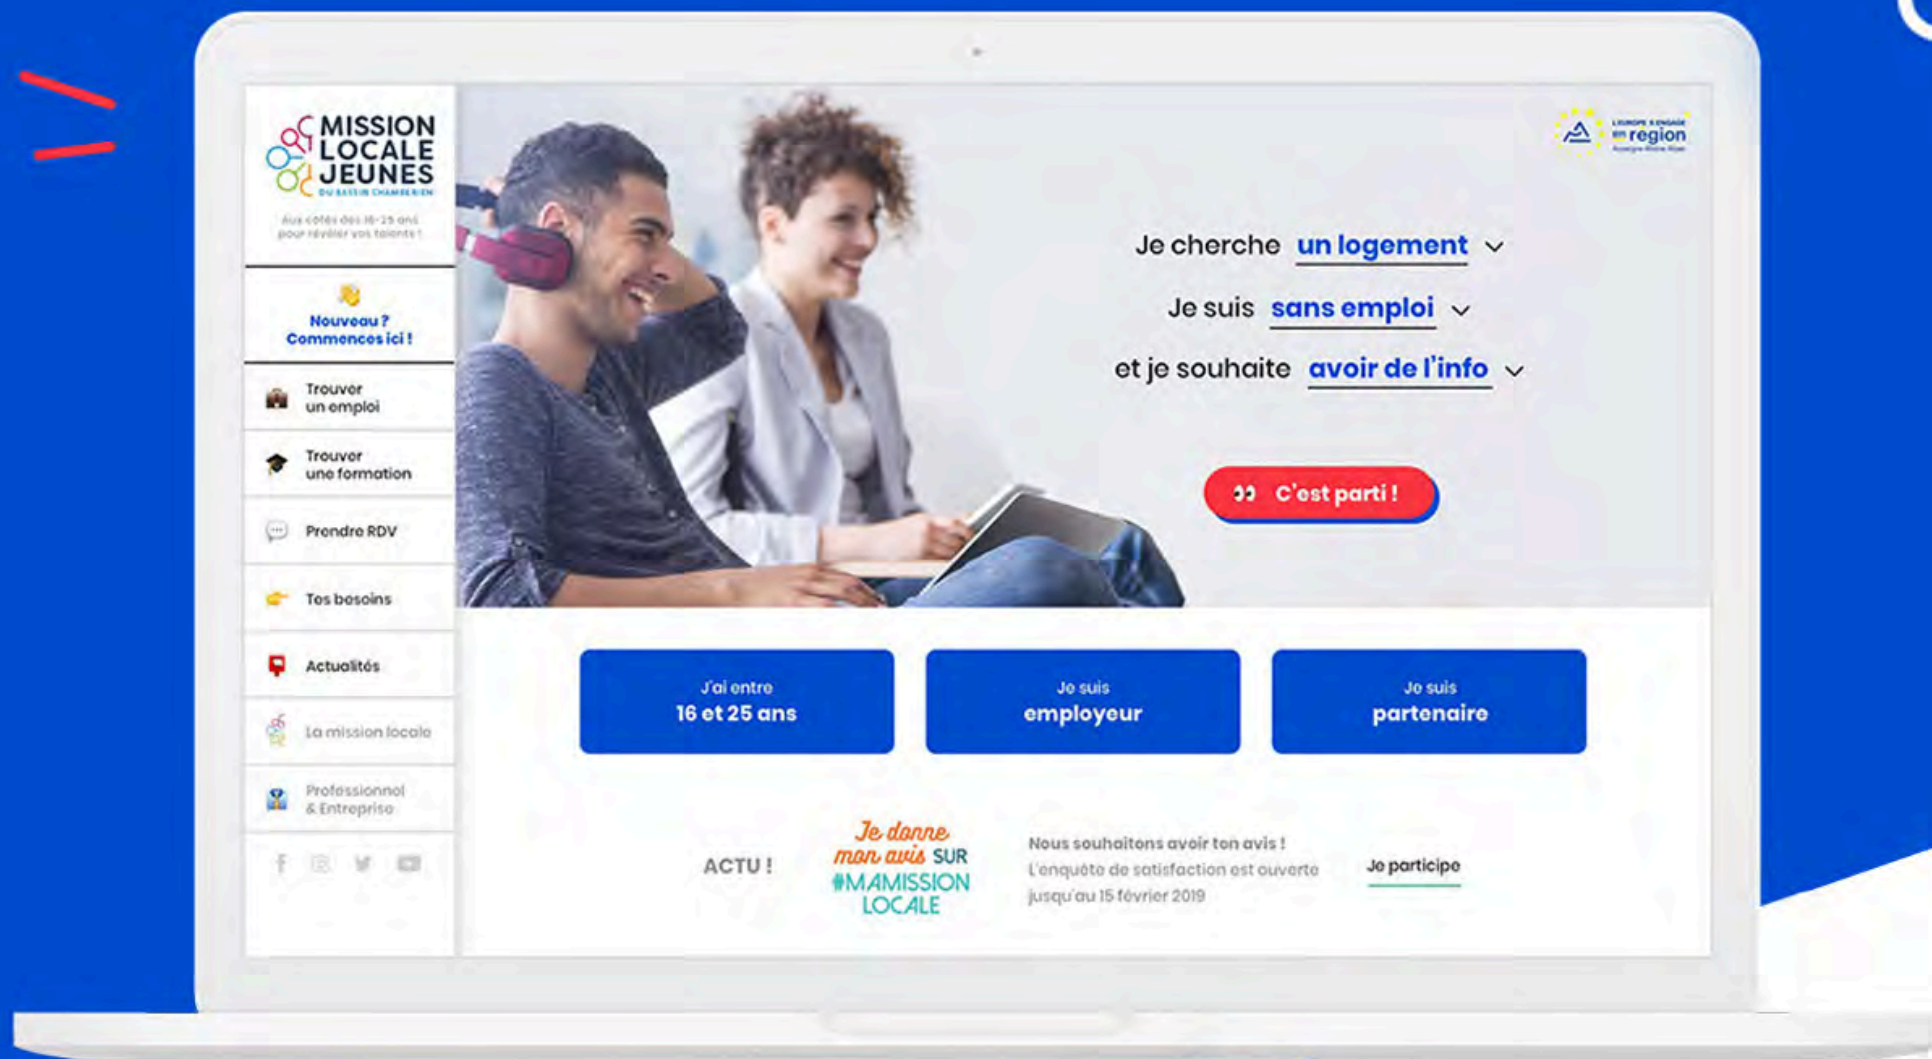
MISSION LOCALE JEUNES
DU BASSIN CHAMBÉRIEN
Aux côtés des 16-25 ans pour révéler vos talents !

Nouveau ? Commences ici !

Trouver un emploi

Trouver une formation

Prendre RDV

Tes besoins

Actualités

La mission locale

Professionnel & Entreprise

L'EUROPE S'ENGAGE en région
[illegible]

Je cherche un logement

Je suis sans emploi

et je souhaite avoir de l'info

C'est parti !

J'ai entre 16 et 25 ans

Je suis employeur

Je suis partenaire

ACTU !

Je donne mon avis SUR #MAMISSION LOCALE

Nous souhaitons avoir ton avis ! L'enquête de satisfaction est ouverte jusqu'au 15 février 2019

Je participe